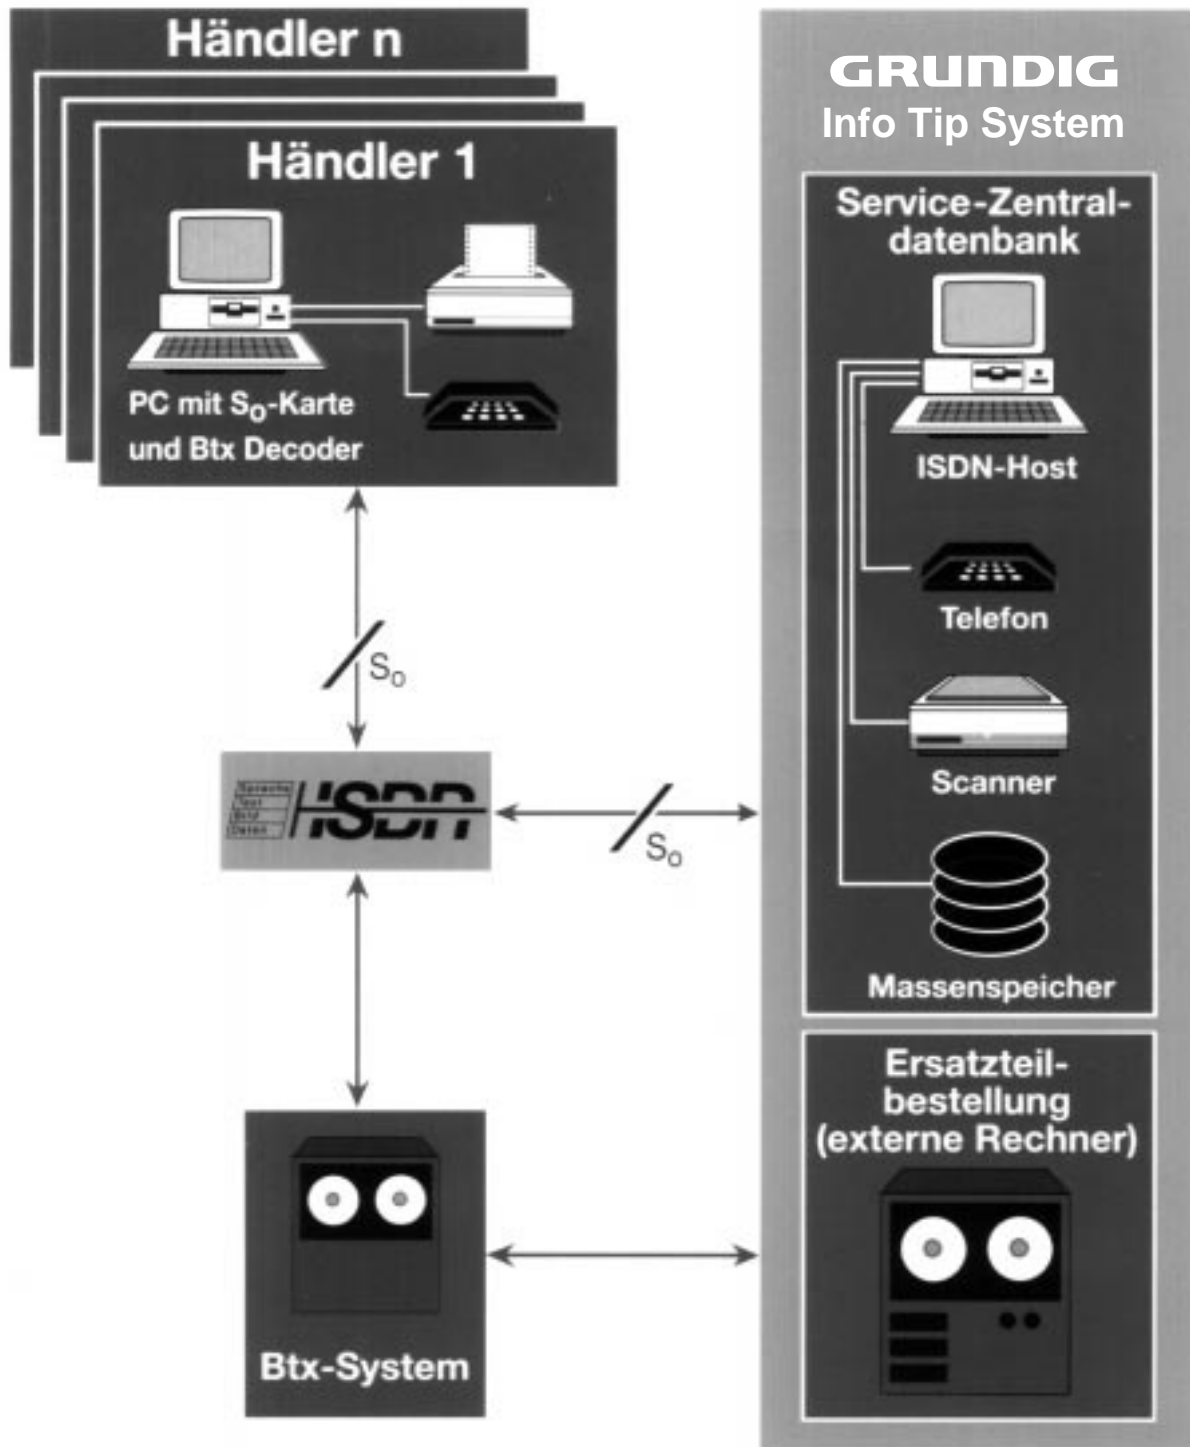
Händler n

Händler 1

PC mit $S_0$-Karte und Btx Decoder

GRUNDIG
Info Tip System

Service-Zentraldatenbank

ISDN-Host

Telefon

Scanner

Massenspeicher

$S_0$

Sprache
Text
Bild
Daten
ISDN

$S_0$

Ersatzteilbestellung
(externe Rechner)

Btx-System